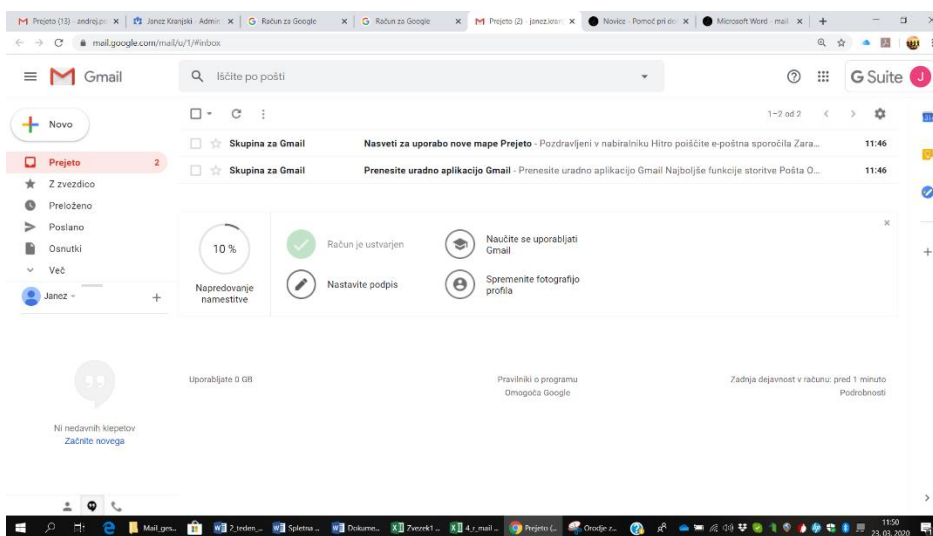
Prejeto (13) - andrej.pr × | Janez Kranjski - Admin × | Račun za Google × | Račun za Google × | Prejeto (2) - janez.kran × | Novice - Pomoč pri do × | Microsoft Word - mail × | +

mail.google.com/mail/u/1/#inbox

Gmail

Iščite po pošti

G Suite J

Novo

Prejeto 2
Z zvezdico
Preloženo
Poslano
Osnutki
Več

Janez

1–2 od 2

Skupina za Gmail | Nasveti za uporabo nove mape Prejeto - Pozdravljeni v nabiralniku Hitro poiščite e-poštna sporočila Zara... | 11:46
Skupina za Gmail | Prenesite uradno aplikacijo Gmail - Prenesite uradno aplikacijo Gmail Najboljše funkcije storitve Pošta O... | 11:46

10 %
Napredovanje namestitve

Račun je ustvarjen
Nastavite podpis
Naučite se uporabljati Gmail
Spremenite fotografijo profila

Ni nedavnih klepetov
Začnite novega

Uporabljate 0 GB

Pravilniki o programu
Omogoča Google

Zadnja dejavnost v računu: pred 1 minuto
Podrobnosti

Mail_ges... | 2_teden_... | Spletna ... | Dokume... | Zvezek1 ... | 4_r_mail ... | Prejeto (... | Orodje z...

11:50
23. 03. 2020